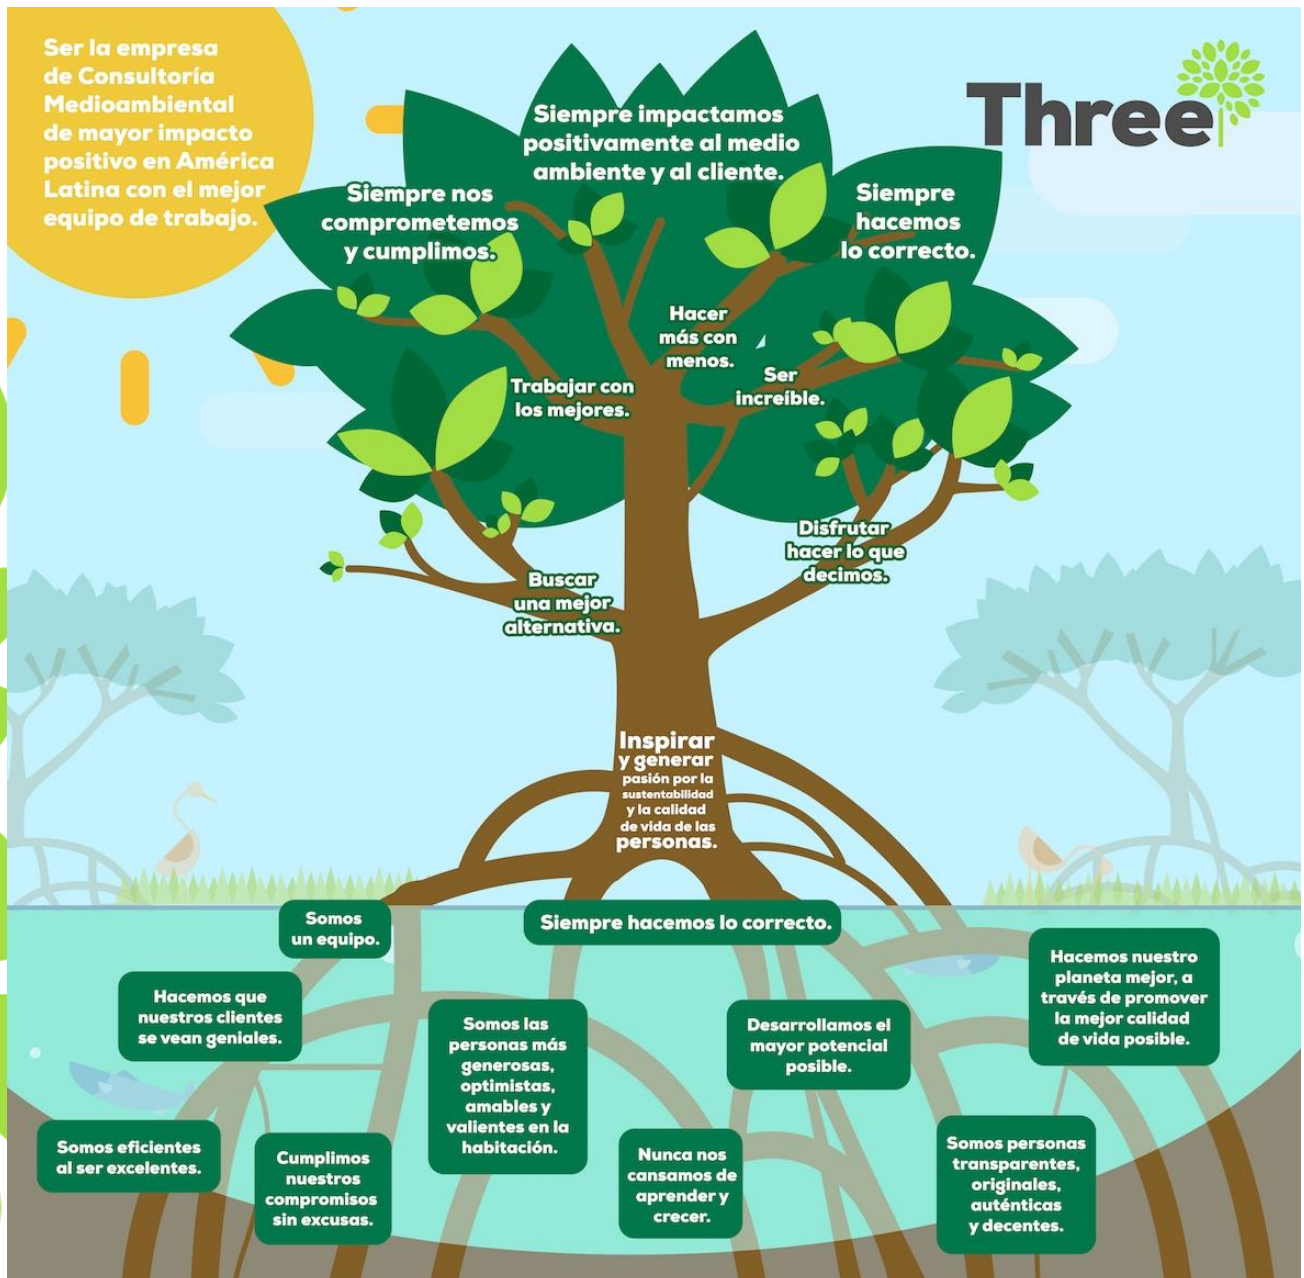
Ser la empresa de Consultoría Medioambiental de mayor impacto positivo en América Latina con el mejor equipo de trabajo.

Three

Siempre impactamos positivamente al medio ambiente y al cliente.

Siempre nos comprometemos y cumplimos.

Siempre hacemos lo correcto.

Hacer más con menos.

Ser increíble.

Trabajar con los mejores.

Disfrutar hacer lo que decimos.

Buscar una mejor alternativa.

Inspirar y generar pasión por la sustentabilidad y la calidad de vida de las personas.

Somos un equipo.

Siempre hacemos lo correcto.

Hacemos nuestro planeta mejor, a través de promover la mejor calidad de vida posible.

Hacemos que nuestros clientes se vean geniales.

Somos las personas más generosas, optimistas, amables y valientes en la habitación.

Desarrollamos el mayor potencial posible.

Somos eficientes al ser excelentes.

Cumplimos nuestros compromisos sin excusas.

Nunca nos cansamos de aprender y crecer.

Somos personas transparentes, originales, auténticas y decentes.